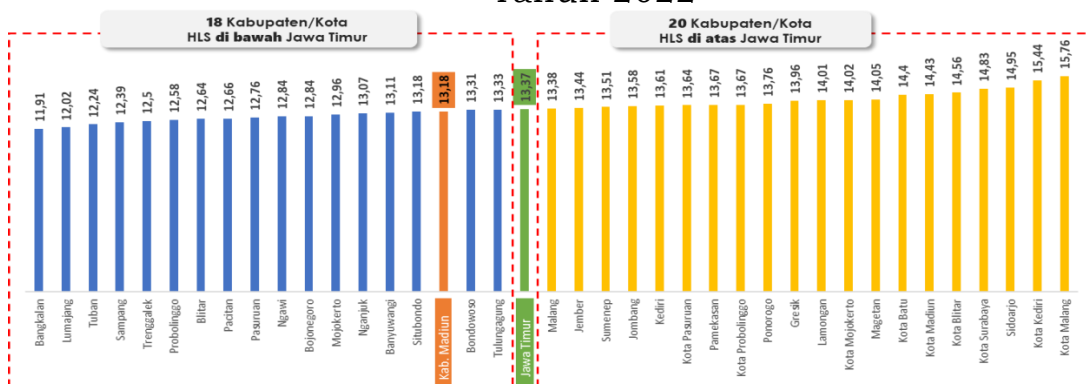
Tahun 2022

18 Kabupaten/Kota HLS di bawah Jawa Timur

20 Kabupaten/Kota HLS di atas Jawa Timur

| Kabupaten/Kota | HLS |
|---|---|
| Bangkalan | 11,91 |
| Lumajang | 12,02 |
| Tuban | 12,24 |
| Sampang | 12,39 |
| Trenggalek | 12,5 |
| Probolinggo | 12,58 |
| Blitar | 12,64 |
| Pacitan | 12,66 |
| Pasuruan | 12,76 |
| Ngawi | 12,84 |
| Bojonegoro | 12,84 |
| Mojokerto | 12,96 |
| Nganjuk | 13,07 |
| Banyuwangi | 13,11 |
| Situbondo | 13,18 |
| Kab. Madiun | 13,18 |
| Bondowoso | 13,31 |
| Tulungagung | 13,33 |
| Jawa Timur | 13,37 |
| Malang | 13,38 |
| Jember | 13,44 |
| Sumenep | 13,51 |
| Jombang | 13,58 |
| Kediri | 13,61 |
| Kota Pasuruan | 13,64 |
| Pamekasan | 13,67 |
| Kota Probolinggo | 13,67 |
| Ponorogo | 13,76 |
| Gresik | 13,96 |
| Lamongan | 14,01 |
| Kota Mojokerto | 14,02 |
| Magetan | 14,05 |
| Kota Batu | 14,4 |
| Kota Madiun | 14,43 |
| Kota Blitar | 14,56 |
| Kota Surabaya | 14,83 |
| Sidoarjo | 14,95 |
| Kota Kediri | 15,44 |
| Kota Malang | 15,76 |